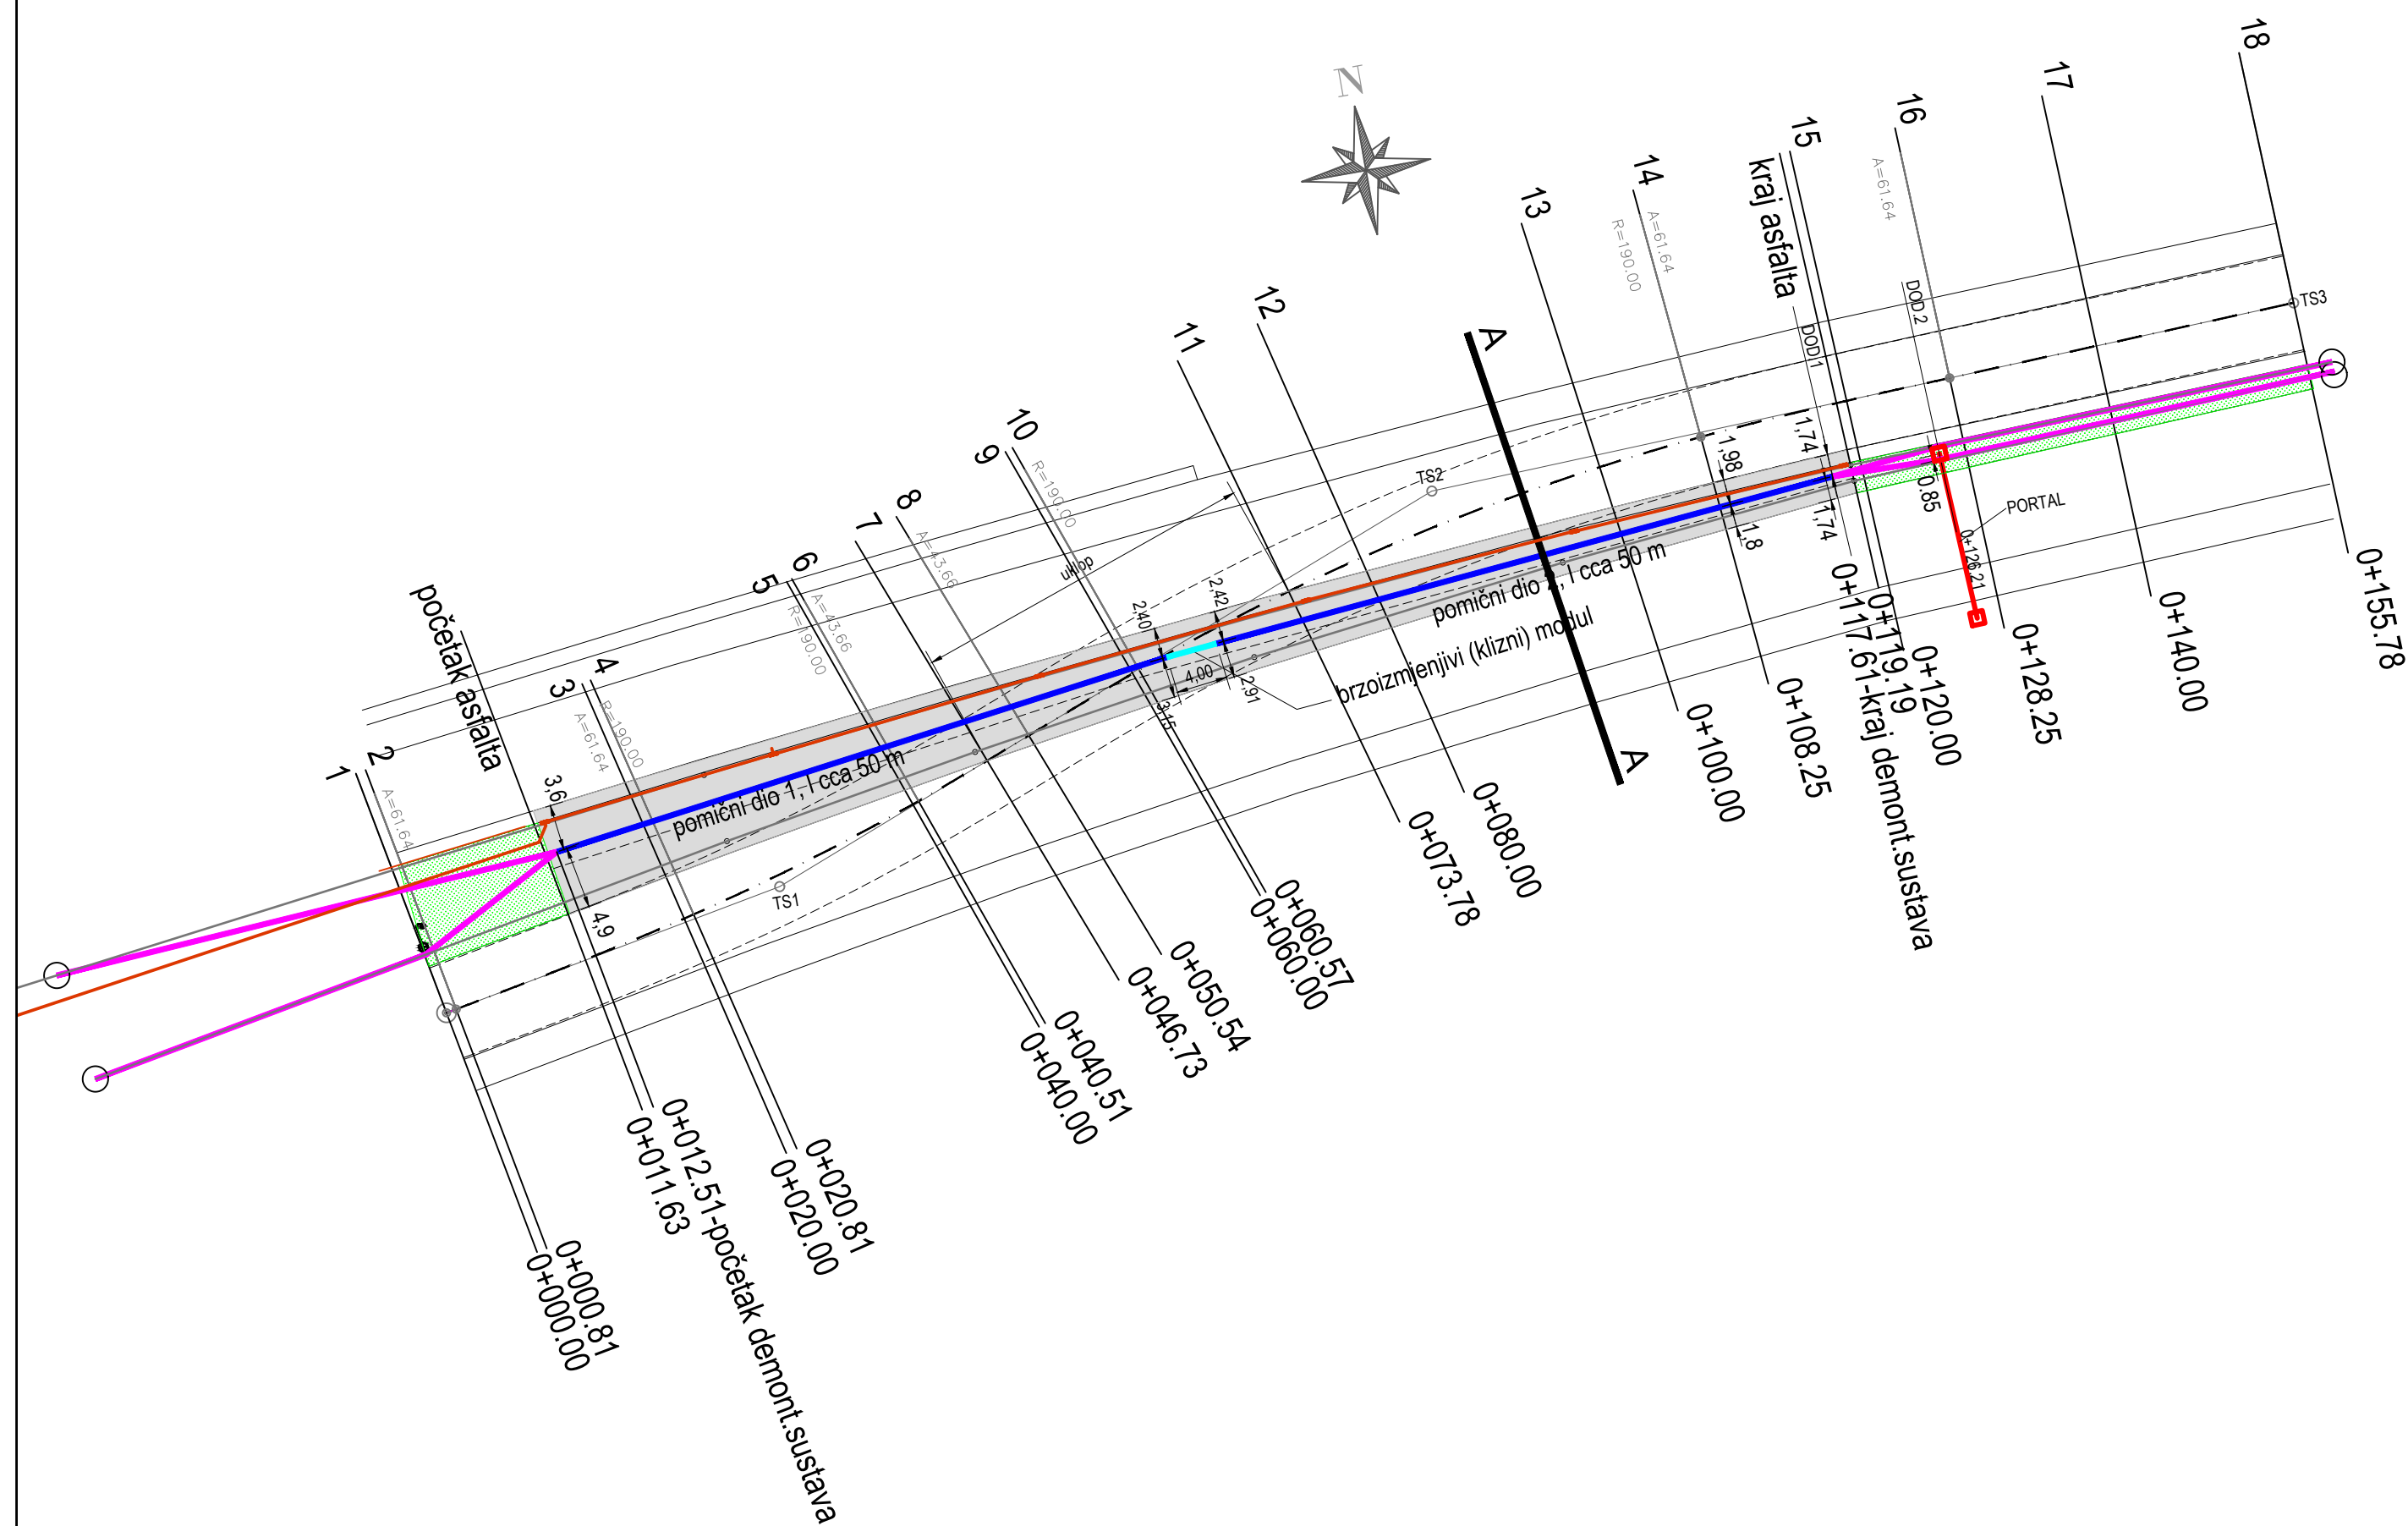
N

18
17
16
15
14
13
12
11
10
9
8
7
6
5
4
3
2
1

kraj asfalta
početak asfalta

A=61.64
R=190.00
A=61.64
A=61.64
DOD 2
DOD 1
TS3
TS2
TS1
PORTAL
0+126.21
0.85
1.74
1.98
1.8
1.74
R=190.00
uklop
A=43.66
A=43.66
R=190.00
A=61.64
R=190.00
A=61.64
2.42
2.40
4.00
2.91
3.45
3.6
4.9

pomični dio 2, l cca 50 m
pomični dio 1, l cca 50 m
brzoizmjenjivi (klizni) modul

A
A

0+155.78
0+140.00
0+128.25
0+120.00
0+119.19
0+117.61-kraj demont.sustava
0+108.25
0+100.00
0+080.00
0+073.78
0+060.57
0+060.00
0+050.54
0+046.73
0+040.51
0+040.00
0+020.81
0+020.00
0+012.51-početak demont.sustava
0+011.63
0+000.81
0+000.00